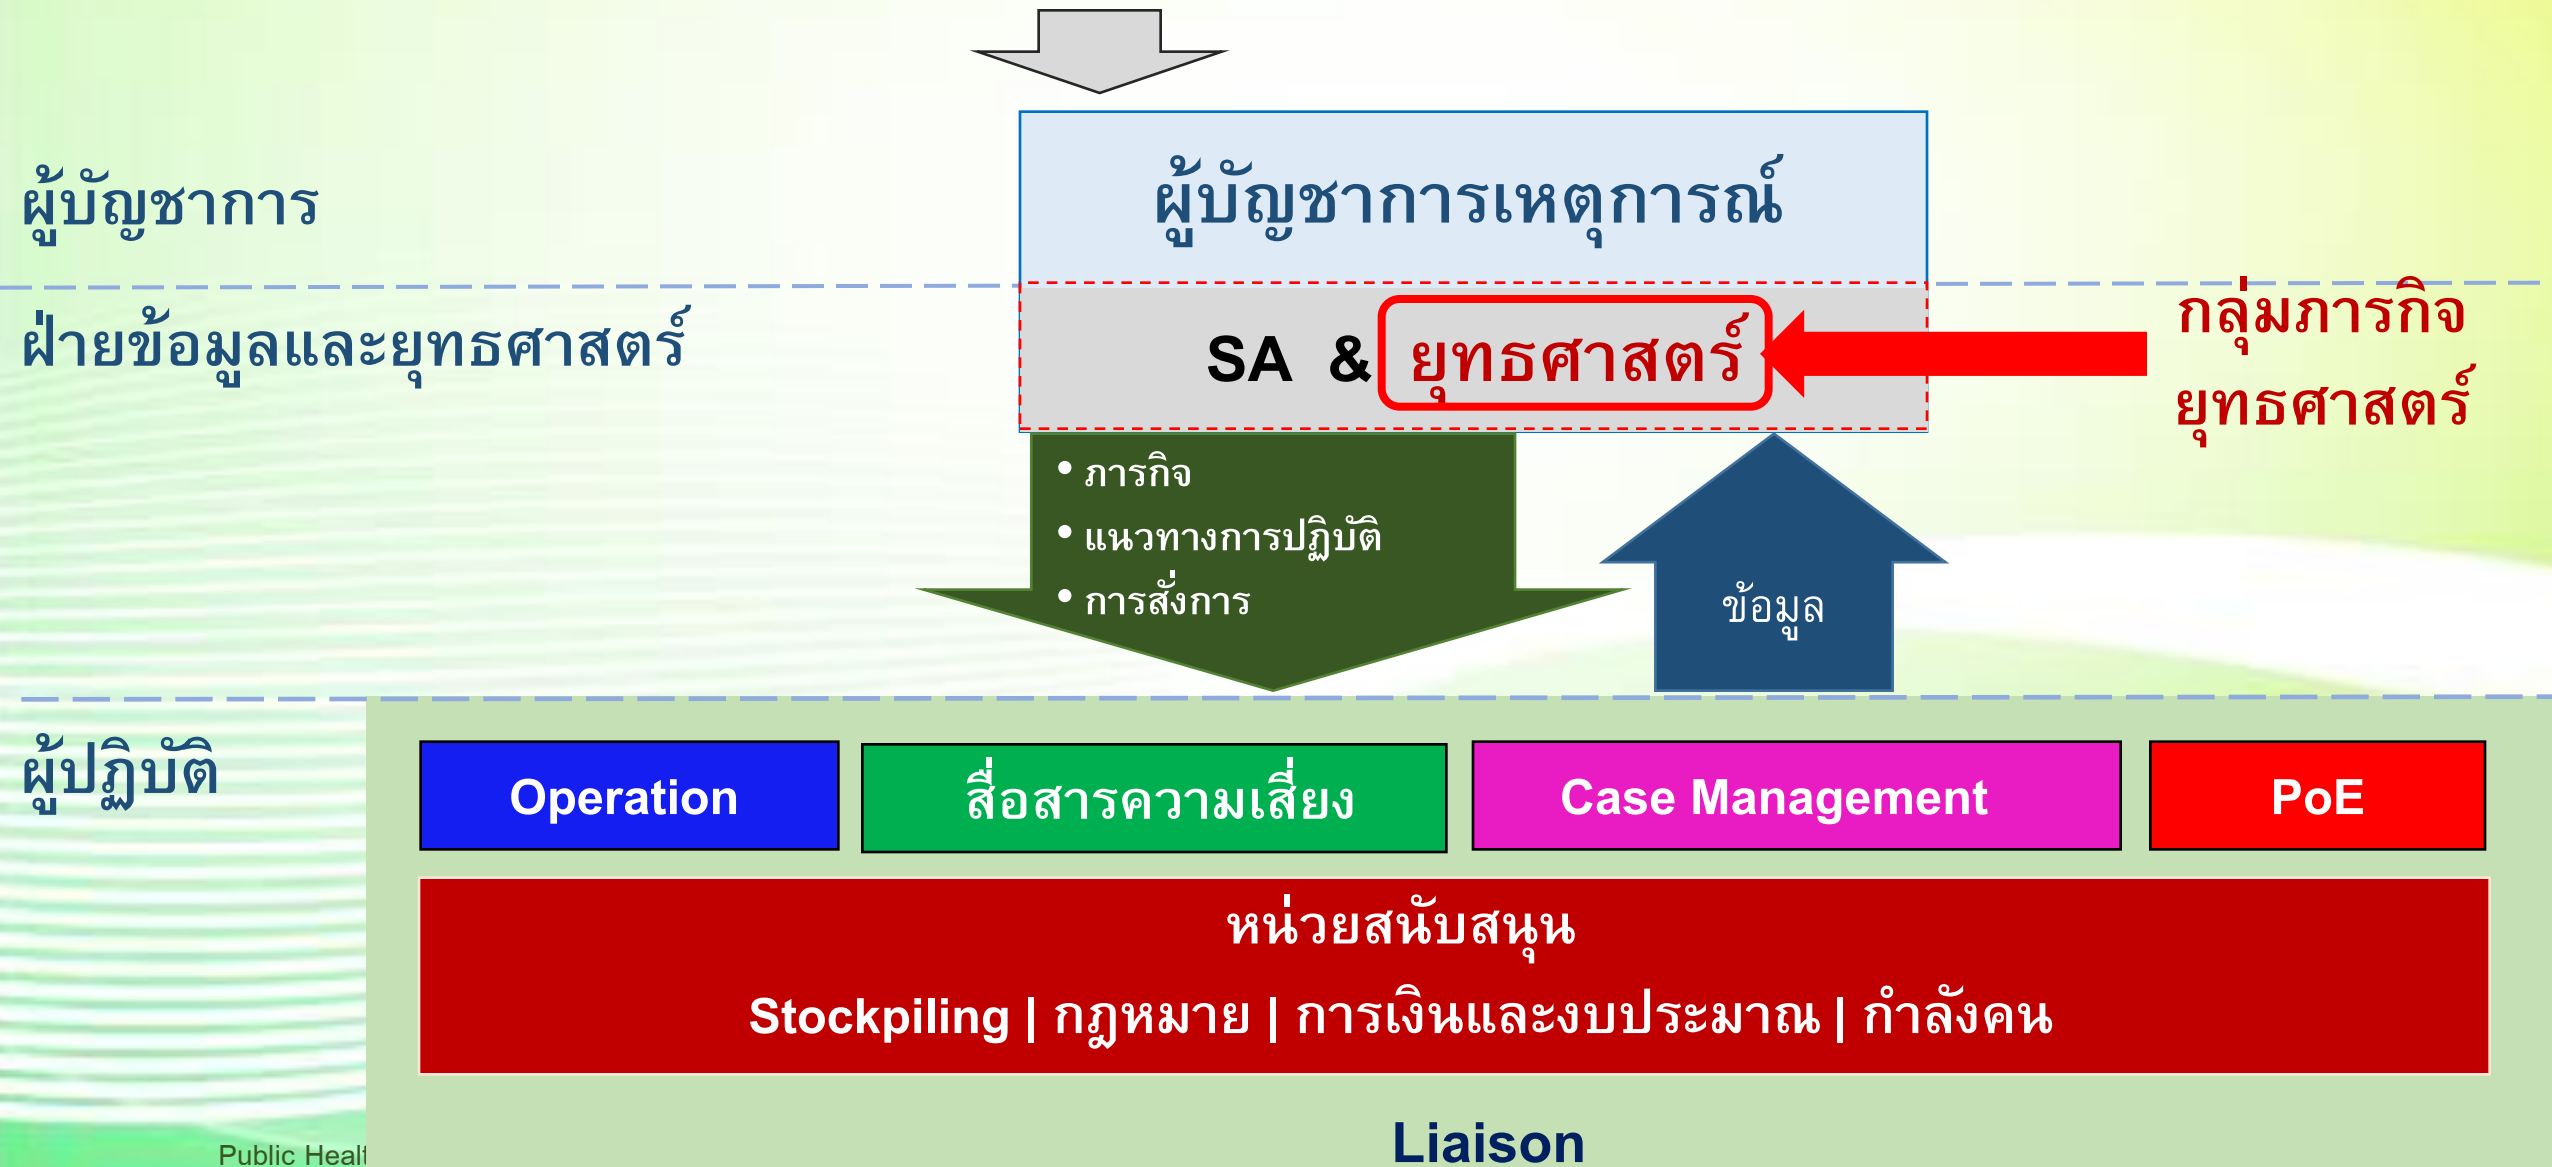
ผู้บัญชาการ

ผู้บัญชาการเหตุการณ์

ฝ่ายข้อมูลและยุทธศาสตร์

SA & ยุทธศาสตร์

กลุ่มภารกิจ ยุทธศาสตร์

• ภารกิจ
• แนวทางการปฏิบัติ
• การสั่งการ

ข้อมูล

ผู้ปฏิบัติ

| Operation | สื่อสารความเสี่ยง | Case Management | PoE |
|---|---|---|---|

หน่วยสนับสนุน

Stockpiling | กฎหมาย | การเงินและงบประมาณ | กำลังคน

Liaison

Public Healt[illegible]